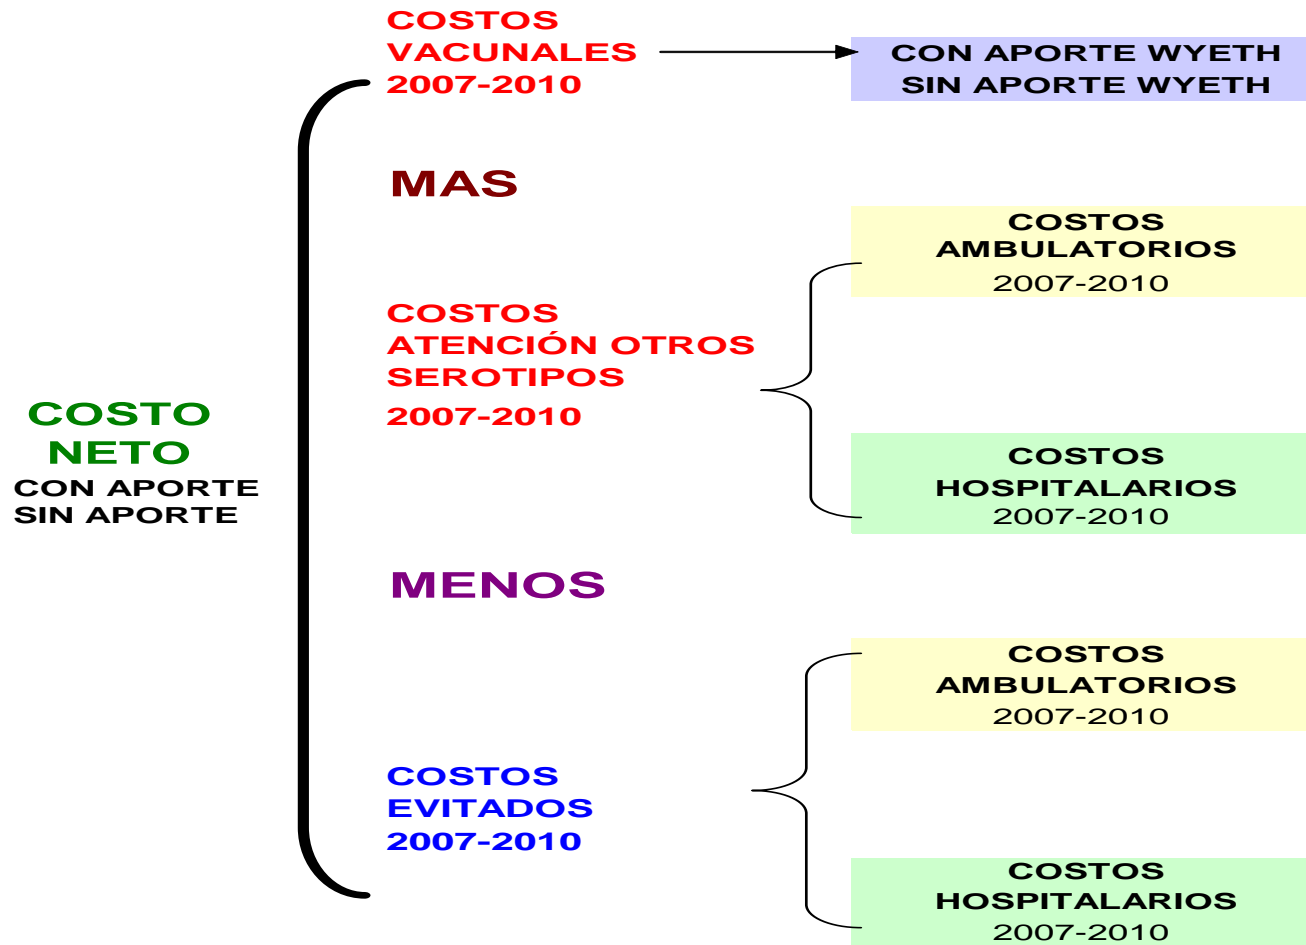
COSTO
NETO
CON APORTE
SIN APORTE

COSTOS
VACUNALES
2007-2010

CON APORTE WYETH
SIN APORTE WYETH

MAS

COSTOS
ATENCIÓN OTROS
SEROTIPOS
2007-2010

COSTOS
AMBULATORIOS
2007-2010

COSTOS
HOSPITALARIOS
2007-2010

MENOS

COSTOS
EVITADOS
2007-2010

COSTOS
AMBULATORIOS
2007-2010

COSTOS
HOSPITALARIOS
2007-2010